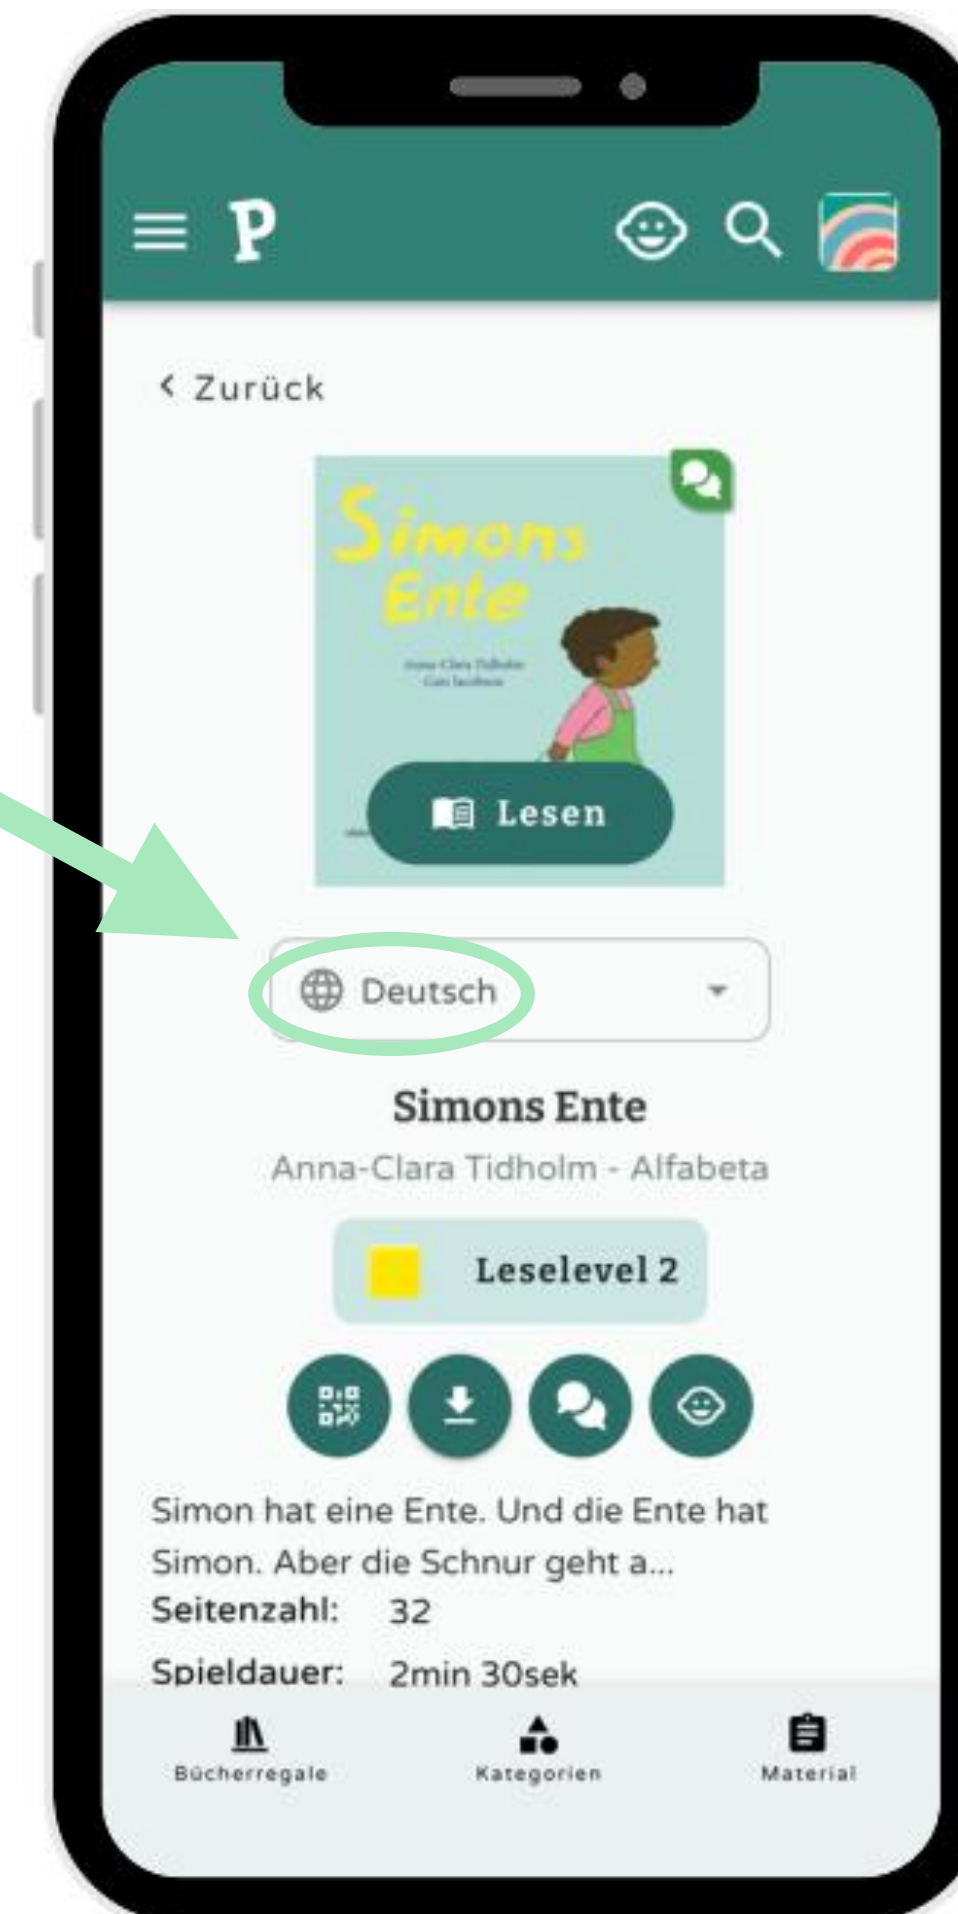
P

< Zurück

Simons Ente

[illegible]

Lesen

Deutsch

Simons Ente

Anna-Clara Tidholm - Alfabeta

Leselevel 2

Simon hat eine Ente. Und die Ente hat Simon. Aber die Schnur geht a...

Seitenzahl: 32

Spieldauer: 2min 30sek

Bücherregale Kategorien Material